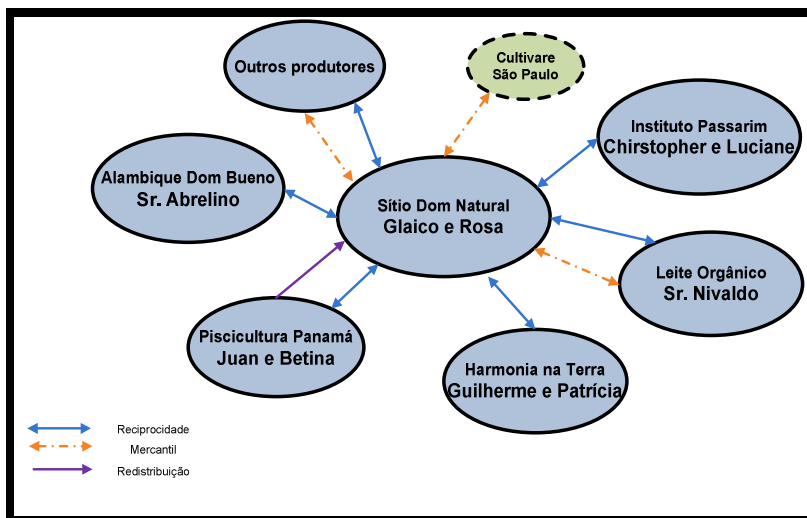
Outros produtores

Cultivare
São Paulo

Instituto Passarim
Chirstopher e Luciane

Alambique Dom Bueno
Sr. Abrelino

Sítio Dom Natural
Glaico e Rosa

Leite Orgânico
Sr. Nivaldo

Piscicultura Panamá
Juan e Betina

Harmonia na Terra
Guilherme e Patrícia

Reciprocidade
Mercantil
Redistribuição